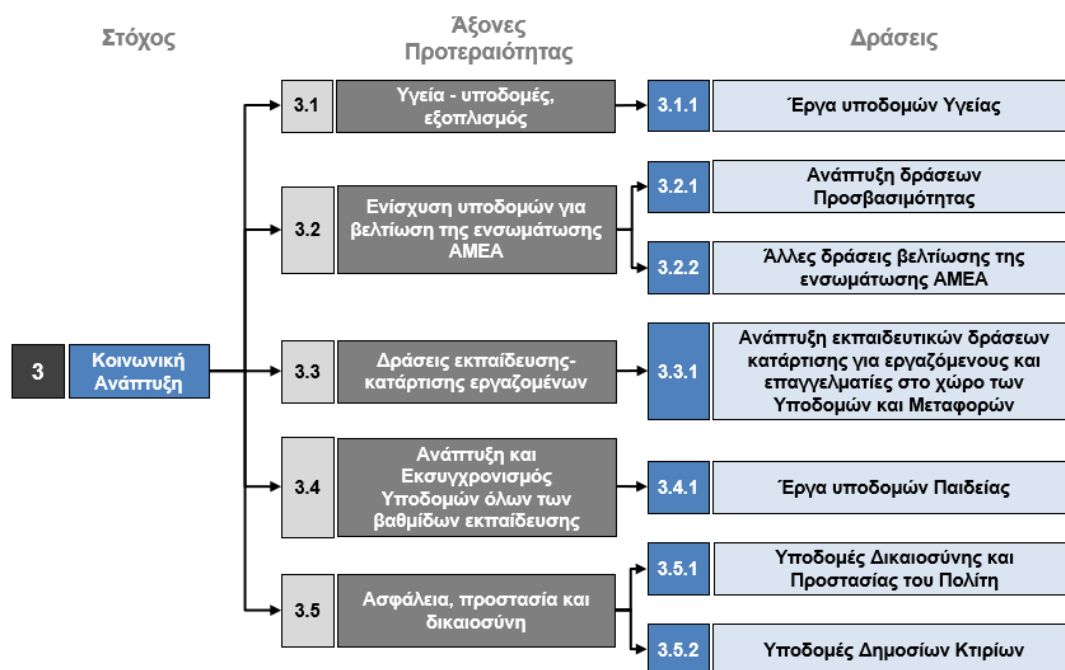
Στόχος

Άξονες Προτεραιότητας

Δράσεις

3 Κοινωνική Ανάπτυξη

3.1 Υγεία - υποδομές, εξοπλισμός

3.1.1 Έργα υποδομών Υγείας

3.2 Ενίσχυση υποδομών για βελτίωση της ενσωμάτωσης ΑΜΕΑ

3.2.1 Ανάπτυξη δράσεων Προσβασιμότητας

3.2.2 Άλλες δράσεις βελτίωσης της ενσωμάτωσης ΑΜΕΑ

3.3 Δράσεις εκπαίδευσης-κατάρτισης εργαζομένων

3.3.1 Ανάπτυξη εκπαιδευτικών δράσεων κατάρτισης για εργαζόμενους και επαγγελματίες στο χώρο των Υποδομών και Μεταφορών

3.4 Ανάπτυξη και Εκσυγχρονισμός Υποδομών όλων των βαθμίδων εκπαίδευσης

3.4.1 Έργα υποδομών Παιδείας

3.5 Ασφάλεια, προστασία και δικαιοσύνη

3.5.1 Υποδομές Δικαιοσύνης και Προστασίας του Πολίτη

3.5.2 Υποδομές Δημοσίων Κτιρίων